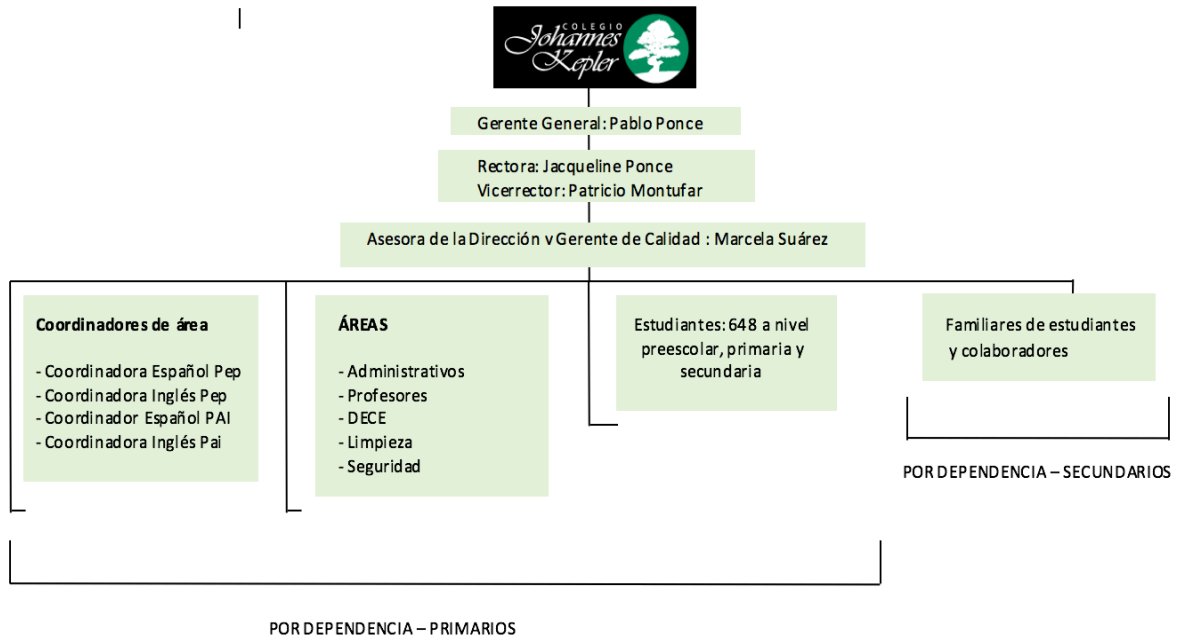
COLEGIO
Johannes Kepler

Gerente General: Pablo Ponce

Rectora: Jacqueline Ponce
Vicerrector: Patricio Montufar

Asesora de la Dirección v Gerente de Calidad : Marcela Suárez

Coordinadores de área

- Coordinadora Español Pep
- Coordinadora Inglés Pep
- Coordinador Español PAI
- Coordinadora Inglés Pai

ÁREAS

- Administrativos
- Profesores
- DECE
- Limpieza
- Seguridad

Estudiantes: 648 a nivel preescolar, primaria y secundaria

Familiares de estudiantes y colaboradores

POR DEPENDENCIA – SECUNDARIOS

POR DEPENDENCIA – PRIMARIOS